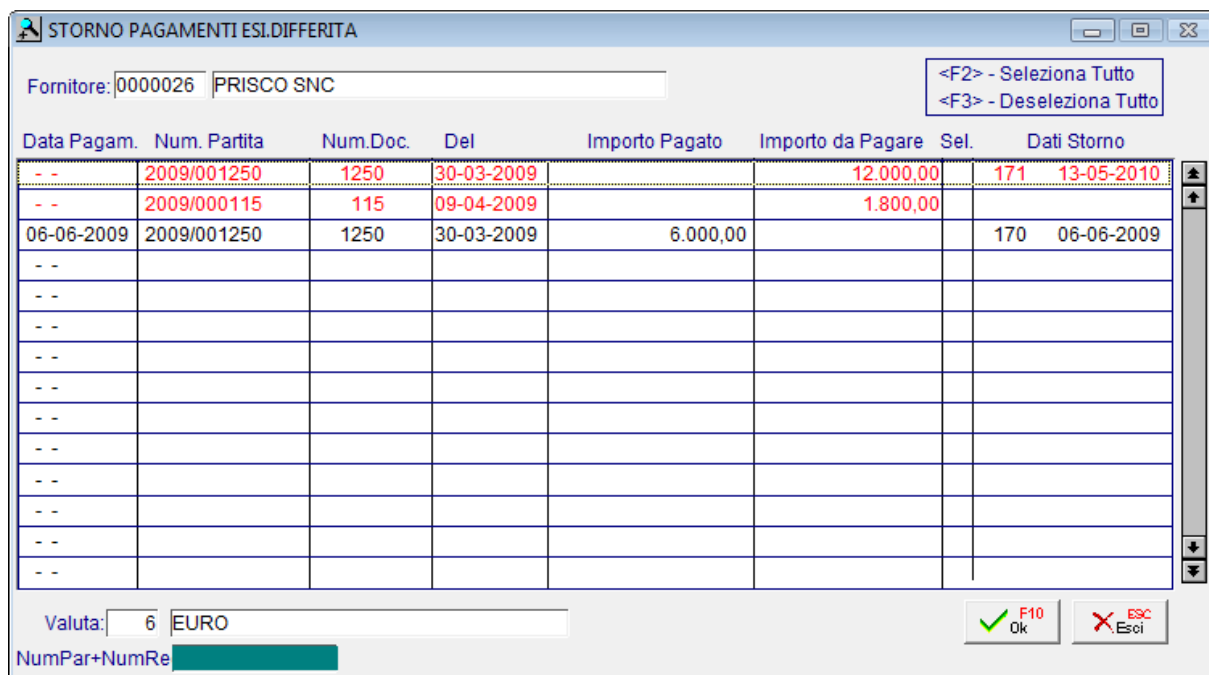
STORNO PAGAMENTI ESI.DIFFERITA

Fornitore: 0000026 PRISCO SNC

<F2> - Seleziona Tutto
<F3> - Deseleziona Tutto

| Data Pagam. | Num. Partita | Num.Doc. | Del | Importo Pagato | Importo da Pagare | Sel. | Dati Storno |
|---|---|---|---|---|---|---|---|
| - - | 2009/001250 | 1250 | 30-03-2009 | | 12.000,00 | | 171 13-05-2010 |
| - - | 2009/000115 | 115 | 09-04-2009 | | 1.800,00 | | |
| 06-06-2009 | 2009/001250 | 1250 | 30-03-2009 | 6.000,00 | | | 170 06-06-2009 |
| - - | | | | | | | |
| - - | | | | | | | |
| - - | | | | | | | |
| - - | | | | | | | |
| - - | | | | | | | |
| - - | | | | | | | |
| - - | | | | | | | |
| - - | | | | | | | |
| - - | | | | | | | |
| - - | | | | | | | |
| - - | | | | | | | |

Valuta: 6 EURO

NumPar+NumRe

F10 Ok

ESC Esci